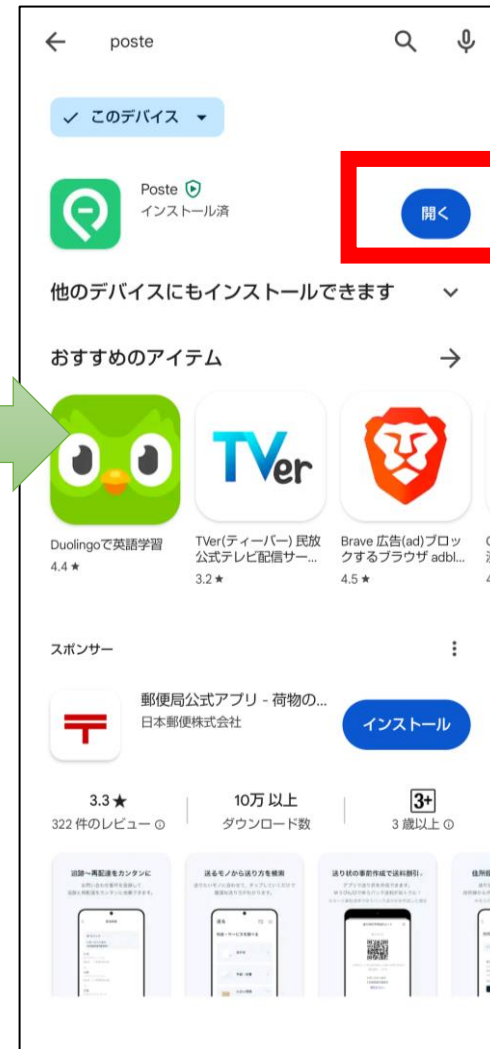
poste

✓ このデバイス ▾

Poste
インストール済

開く

他のデバイスにもインストールできます

おすすめのアイテム

TVer

Duolingoで英語学習
4.4 ★

TVer(ティーバー) 民放公式テレビ配信サー...
3.2 ★

Brave 広告(ad)ブロックするブラウザ adbl...
4.5 ★

スポンサー

郵便局公式アプリ - 荷物の...
日本郵便株式会社

インストール

3.3 ★
322 件のレビュー

10万 以上
ダウンロード数

3+
3 歳以上

追跡〜再配達をカンタンに

送るモノから送り方を検索

送り状の事前作成で送料割引。

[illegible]